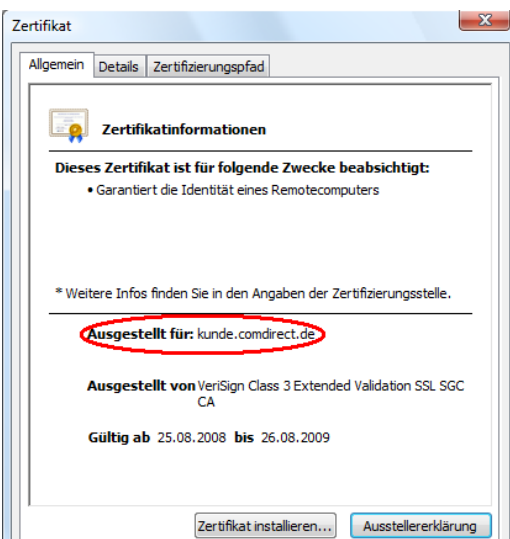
Zertifikat

Allgemein | Details | Zertifizierungspfad

Zertifikatinformationen

Dieses Zertifikat ist für folgende Zwecke beabsichtigt:

• Garantiert die Identität eines Remotecomputers

* Weitere Infos finden Sie in den Angaben der Zertifizierungsstelle.

Ausgestellt für: kunde.comdirect.de

Ausgestellt von VeriSign Class 3 Extended Validation SSL SGC CA

Gültig ab 25.08.2008 bis 26.08.2009

Zertifikat installieren... | Ausstellererklärung